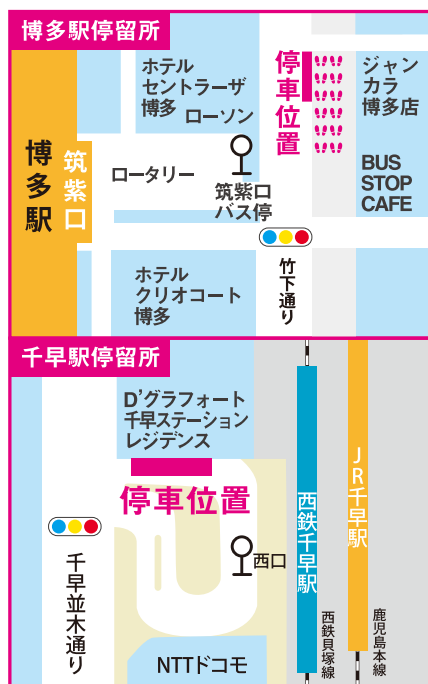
博多駅停留所

ホテルセントラーザ博多

ローソン

停車位置

ジャンカラ博多店

博多駅

筑紫口

ロータリー

筑紫口バス停

BUS STOP CAFE

竹下通り

ホテルクリオコート博多

千早駅停留所

D'グラフォート千早ステーションレジデンス

停車位置

西鉄千早駅

JR千早駅

西口

千早並木通り

西鉄貝塚線

鹿児島本線

NTTドコモ